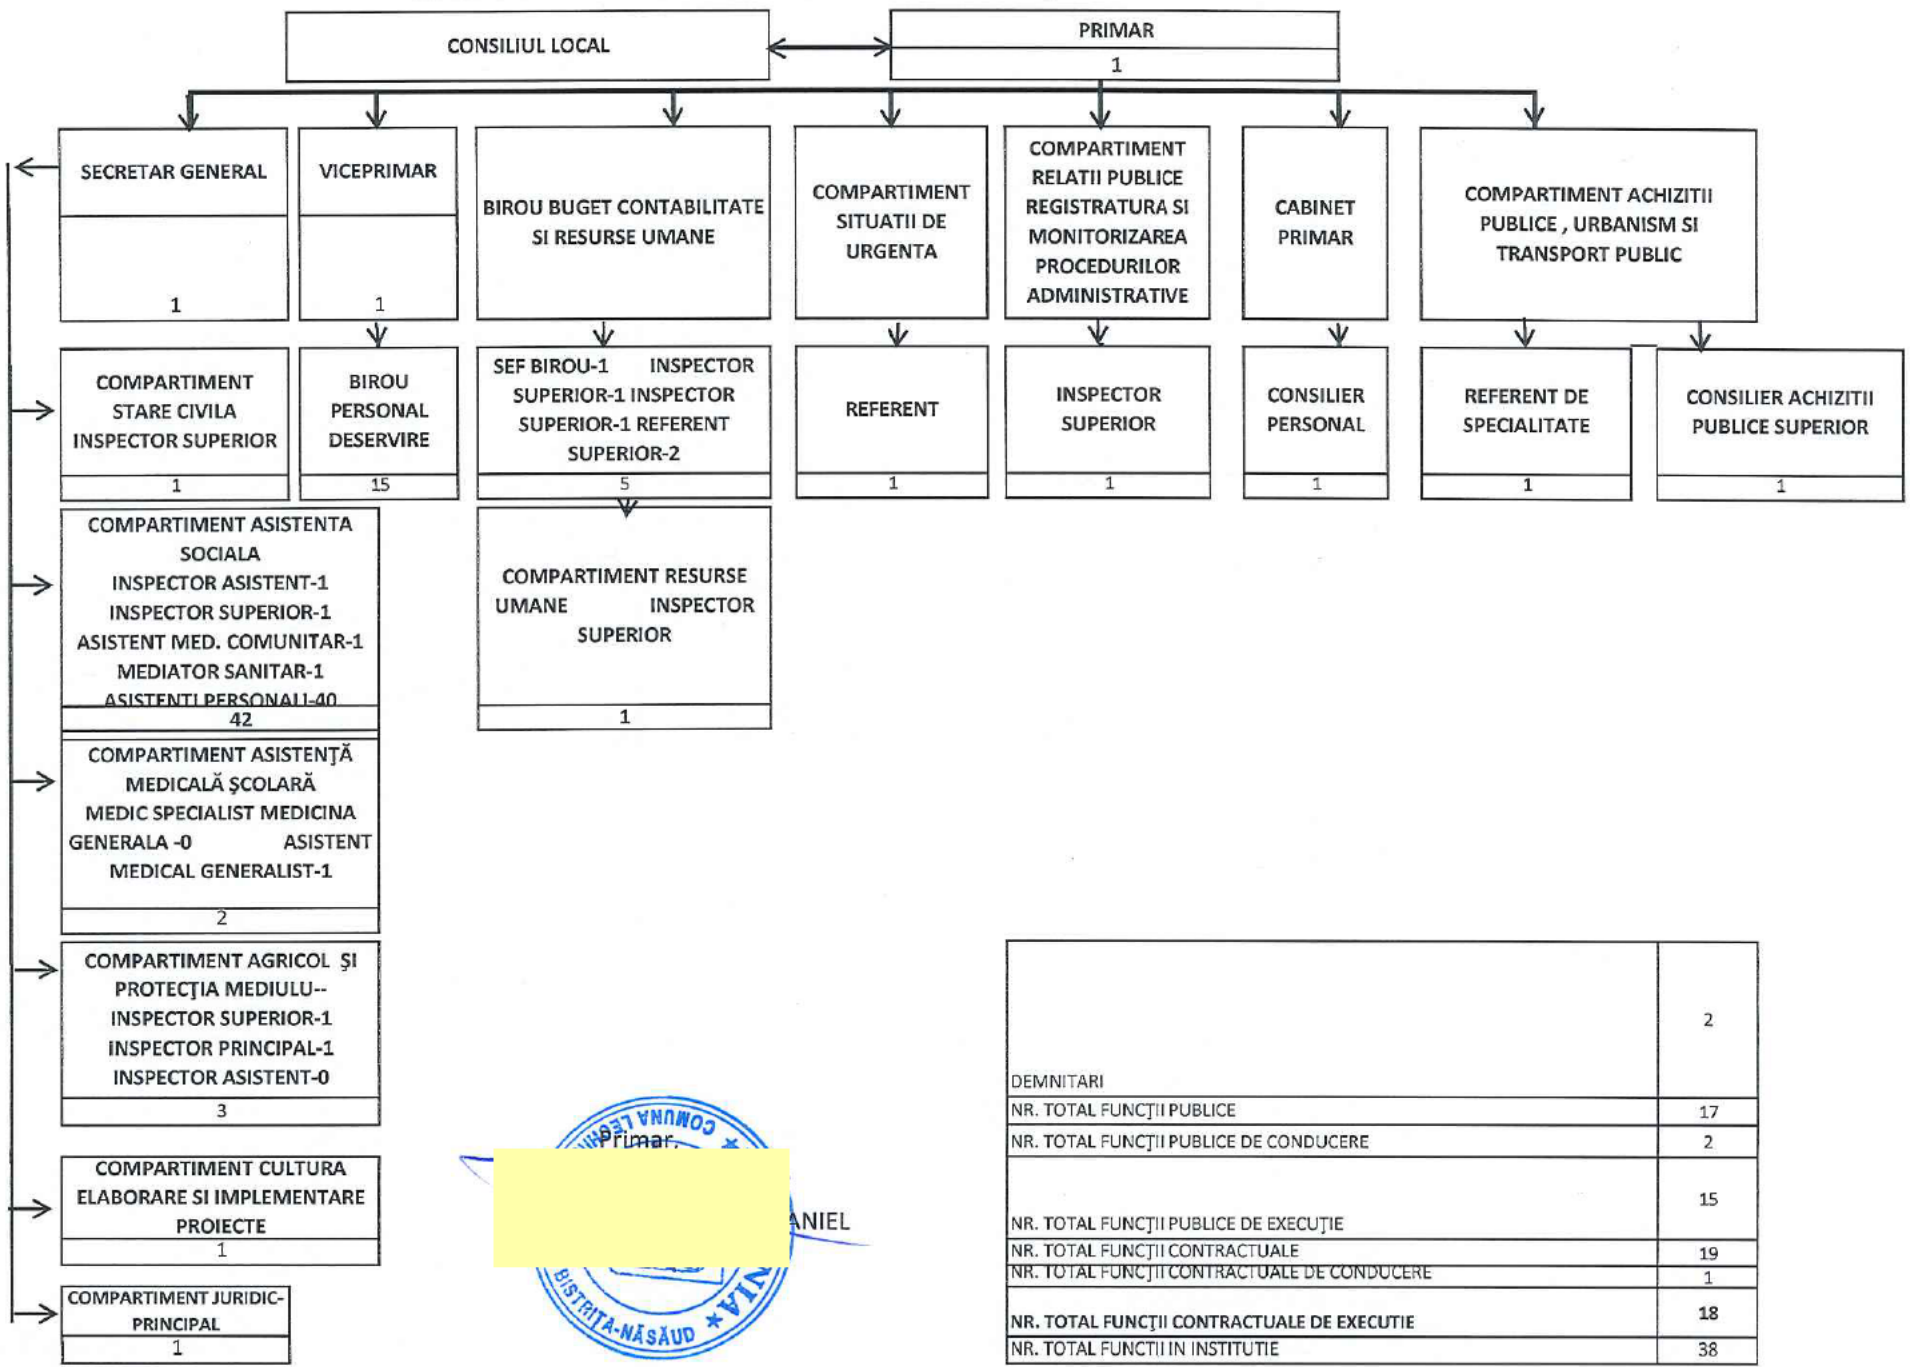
CONSILIUL LOCAL

PRIMAR
1

SECRETAR GENERAL
1

VICEPRIMAR
1

BIROU BUGET CONTABILITATE SI RESURSE UMANE

COMPARTIMENT SITUATII DE URGENTA

COMPARTIMENT RELATII PUBLICE REGISTRATURA SI MONITORIZAREA PROCEDURILOR ADMINISTRATIVE

CABINET PRIMAR

COMPARTIMENT ACHIZITII PUBLICE , URBANISM SI TRANSPORT PUBLIC

COMPARTIMENT STARE CIVILA INSPECTOR SUPERIOR
1

BIROU PERSONAL DESERVIRE
15

SEF BIROU-1 INSPECTOR SUPERIOR-1 INSPECTOR SUPERIOR-1 REFERENT SUPERIOR-2
5

REFERENT
1

INSPECTOR SUPERIOR
1

CONSILIER PERSONAL
1

REFERENT DE SPECIALITATE
1

CONSILIER ACHIZITII PUBLICE SUPERIOR
1

COMPARTIMENT ASISTENTA SOCIALA INSPECTOR ASISTENT-1 INSPECTOR SUPERIOR-1 ASISTENT MED. COMUNITAR-1 MEDIATOR SANITAR-1 ASISTENTI PERSONALI-40
42

COMPARTIMENT RESURSE UMANE INSPECTOR SUPERIOR
1

COMPARTIMENT ASISTENŢĂ MEDICALĂ ŞCOLARĂ MEDIC SPECIALIST MEDICINA GENERALA -0 ASISTENT MEDICAL GENERALIST-1
2

COMPARTIMENT AGRICOL ŞI PROTECŢIA MEDIULU-- INSPECTOR SUPERIOR-1 INSPECTOR PRINCIPAL-1 INSPECTOR ASISTENT-0
3

COMPARTIMENT CULTURA ELABORARE SI IMPLEMENTARE PROIECTE
1

COMPARTIMENT JURIDIC-PRINCIPAL
1

COMUNA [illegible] BISTRITA-NĂSĂUD
Primar,
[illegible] ANIEL

| DEMNITARI | 2 |
|---|---|
| NR. TOTAL FUNCŢII PUBLICE | 17 |
| NR. TOTAL FUNCŢII PUBLICE DE CONDUCERE | 2 |
| NR. TOTAL FUNCŢII PUBLICE DE EXECUŢIE | 15 |
| NR. TOTAL FUNCŢII CONTRACTUALE | 19 |
| NR. TOTAL FUNCŢII CONTRACTUALE DE CONDUCERE | 1 |
| NR. TOTAL FUNCŢII CONTRACTUALE DE EXECUTIE | 18 |
| NR. TOTAL FUNCTII IN INSTITUTIE | 38 |